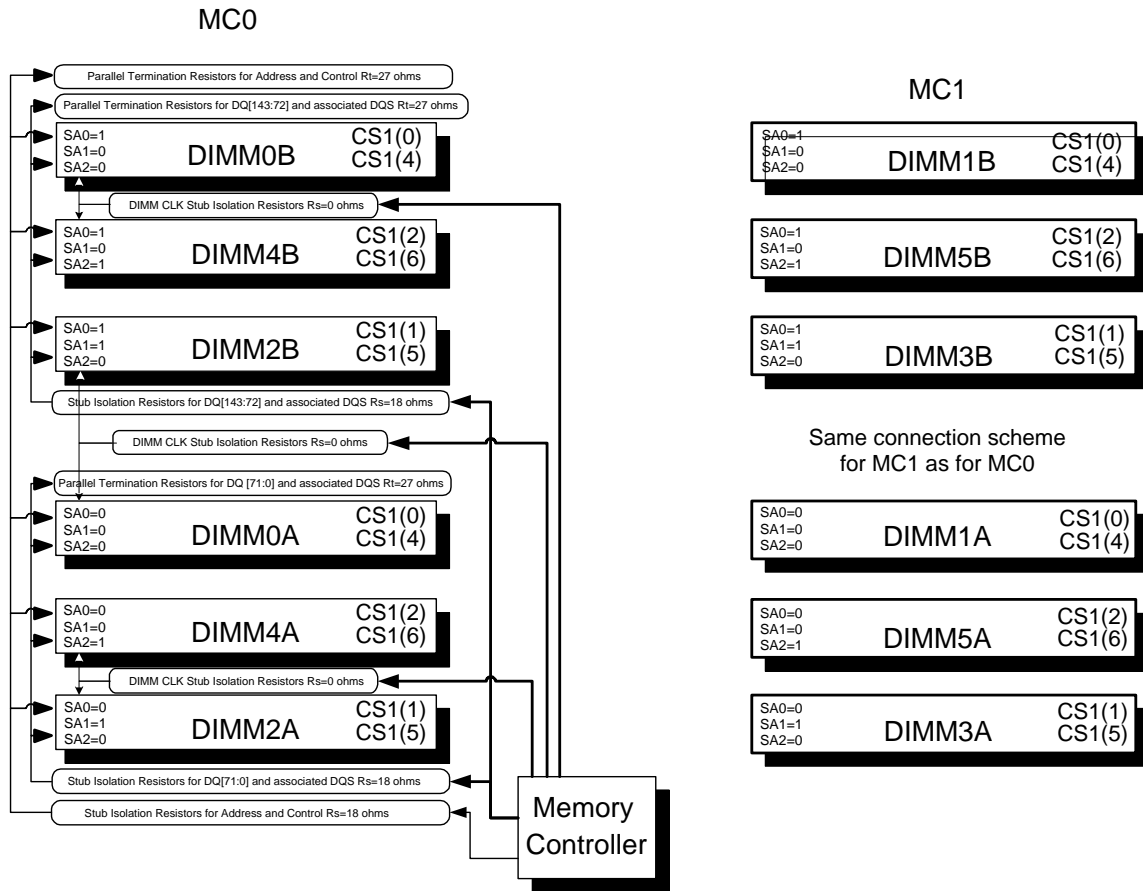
MC0

Parallel Termination Resistors for Address and Control Rt=27 ohms

Parallel Termination Resistors for DQ[143:72] and associated DQS Rt=27 ohms

SA0=1
SA1=0
SA2=0
DIMM0B
CS1(0)
CS1(4)

DIMM CLK Stub Isolation Resistors Rs=0 ohms

SA0=1
SA1=0
SA2=1
DIMM4B
CS1(2)
CS1(6)

SA0=1
SA1=1
SA2=0
DIMM2B
CS1(1)
CS1(5)

Stub Isolation Resistors for DQ[143:72] and associated DQS Rs=18 ohms

DIMM CLK Stub Isolation Resistors Rs=0 ohms

Parallel Termination Resistors for DQ [71:0] and associated DQS Rt=27 ohms

SA0=0
SA1=0
SA2=0
DIMM0A
CS1(0)
CS1(4)

SA0=0
SA1=0
SA2=1
DIMM4A
CS1(2)
CS1(6)

DIMM CLK Stub Isolation Resistors Rs=0 ohms

SA0=0
SA1=1
SA2=0
DIMM2A
CS1(1)
CS1(5)

Stub Isolation Resistors for DQ[71:0] and associated DQS Rs=18 ohms

Stub Isolation Resistors for Address and Control Rs=18 ohms

Memory Controller

MC1

SA0=1
SA1=0
SA2=0
DIMM1B
CS1(0)
CS1(4)

SA0=1
SA1=0
SA2=1
DIMM5B
CS1(2)
CS1(6)

SA0=1
SA1=1
SA2=0
DIMM3B
CS1(1)
CS1(5)

Same connection scheme for MC1 as for MC0

SA0=0
SA1=0
SA2=0
DIMM1A
CS1(0)
CS1(4)

SA0=0
SA1=0
SA2=1
DIMM5A
CS1(2)
CS1(6)

SA0=0
SA1=1
SA2=0
DIMM3A
CS1(1)
CS1(5)